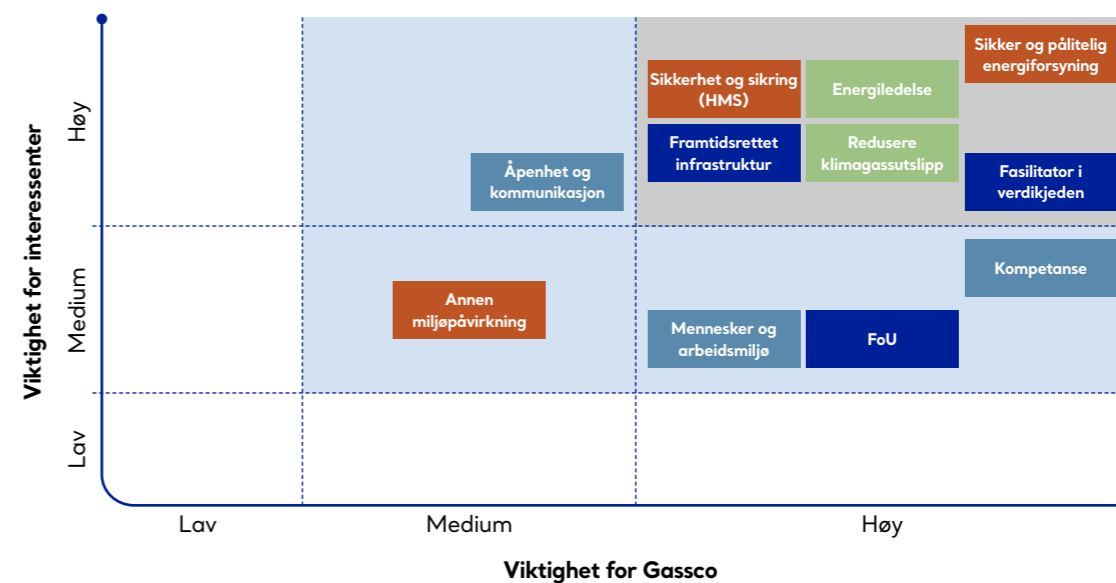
Viktighet for interessenter

Høy

Medium

Lav

Sikker og pålitelig energiforsyning

Sikkerhet og sikring (HMS)

Energiledelse

Framtidsrettet infrastruktur

Redusere klimagassutslipp

Åpenhet og kommunikasjon

Fasilitator i verdikjeden

Kompetanse

Annen miljøpåvirkning

Mennesker og arbeidsmiljø

FoU

Lav

Medium

Høy

Viktighet for Gassco